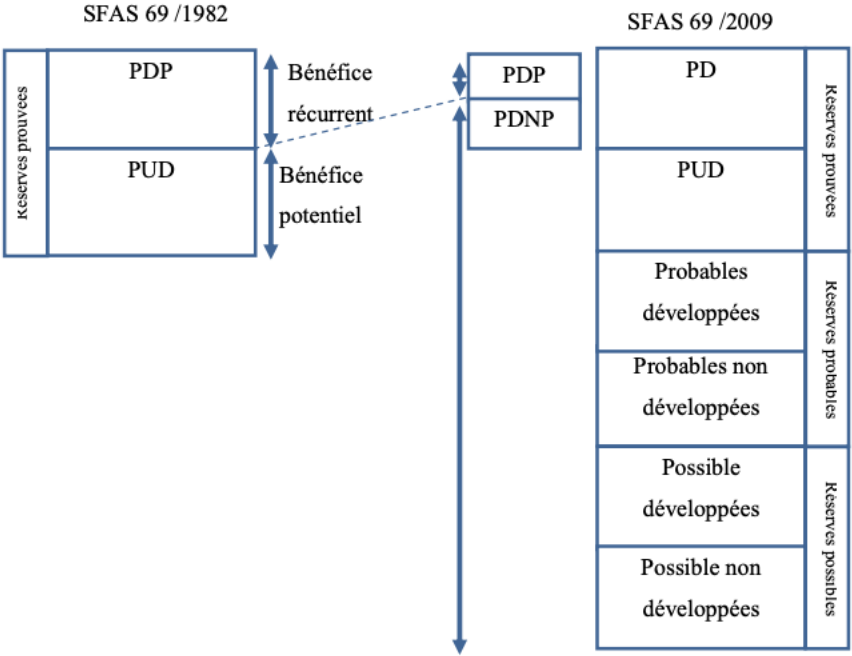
SFAS 69 /1982

Réserves prouvées

PDP

PUD

Bénéfice récurrent

Bénéfice potentiel

PDP

PDNP

SFAS 69 /2009

PD

PUD

Réserves prouvées

Probables développées

Probables non développées

Réserves probables

Possible développées

Possible non développées

Réserves possibles